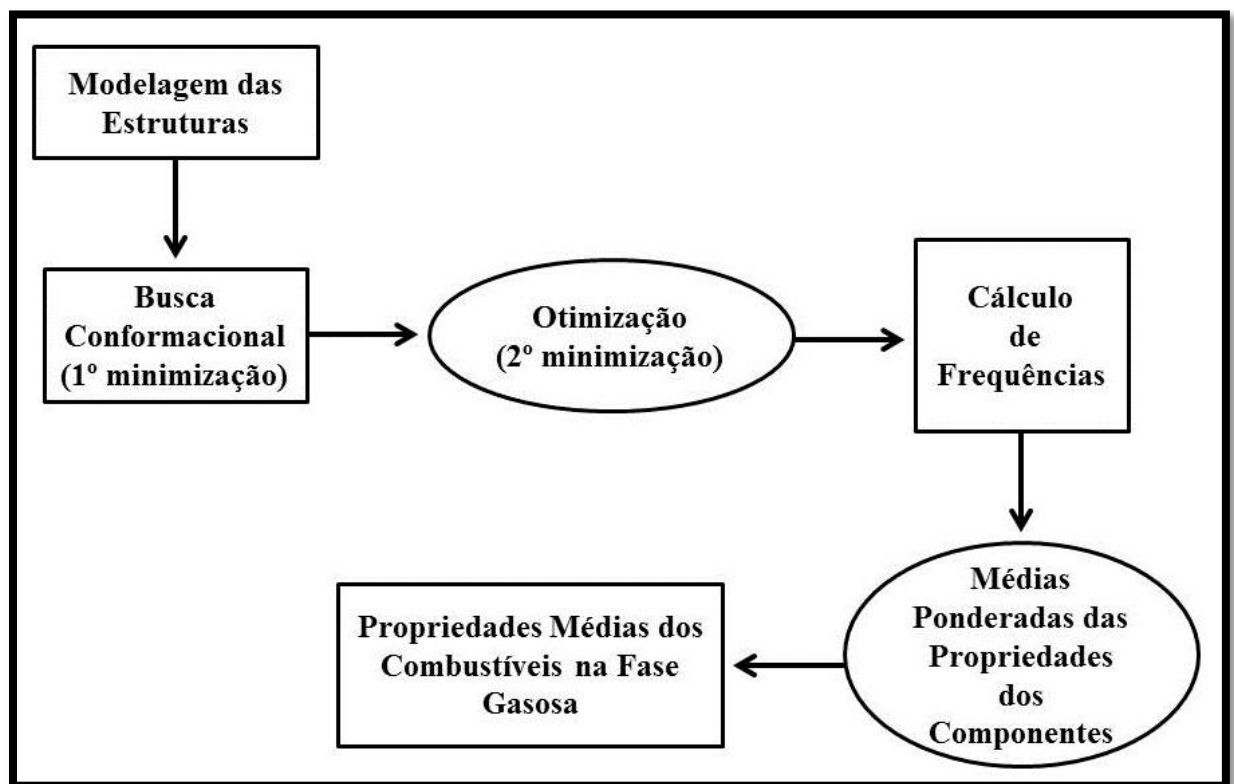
Modelagem das Estruturas

Busca Conformacional (1º minimização)

Otimização (2º minimização)

Cálculo de Frequências

Médias Ponderadas das Propriedades dos Componentes

Propriedades Médias dos Combustíveis na Fase Gasosa